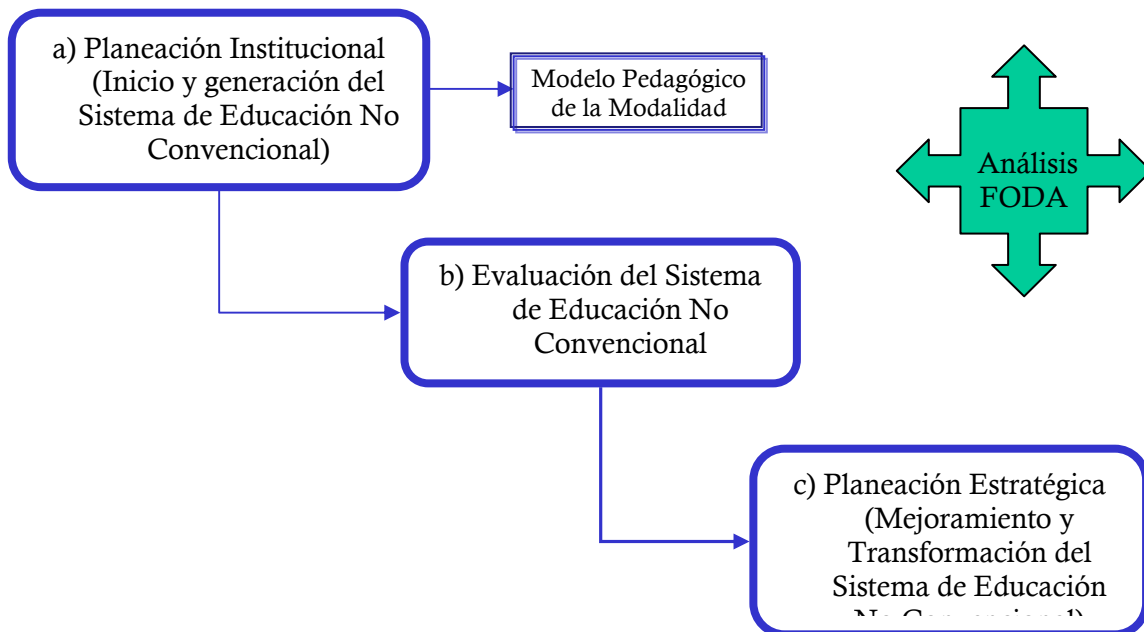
a) Planeación Institucional (Inicio y generación del Sistema de Educación No Convencional)

Modelo Pedagógico de la Modalidad

Análisis FODA

b) Evaluación del Sistema de Educación No Convencional

c) Planeación Estratégica (Mejoramiento y Transformación del Sistema de Educación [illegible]